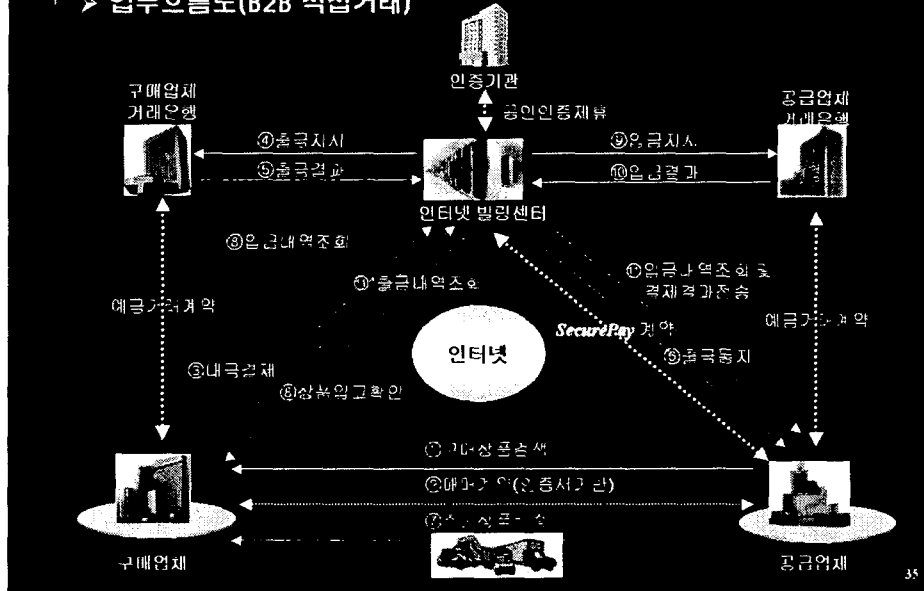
➢ 업무흐름도(B2B 직접거래)

인증기관

공인인증제휴

구매업체 거래은행

공급업체 거래은행

④출금지시

⑤출금결과

⑨입금지시

⑩입금결과

인터넷 빌링센터

⑧입금내역조회

⑪출금내역조회

⑪입금내역조회 및 결제결과전송

예금거래계약

예금거래계약

SecurePay 계약

인터넷

③대금결제

⑥상품입고확인

⑤출금통지

①구매상품검색

②매매계약(인증서교환)

⑦상품공급

구매업체

공급업체

35